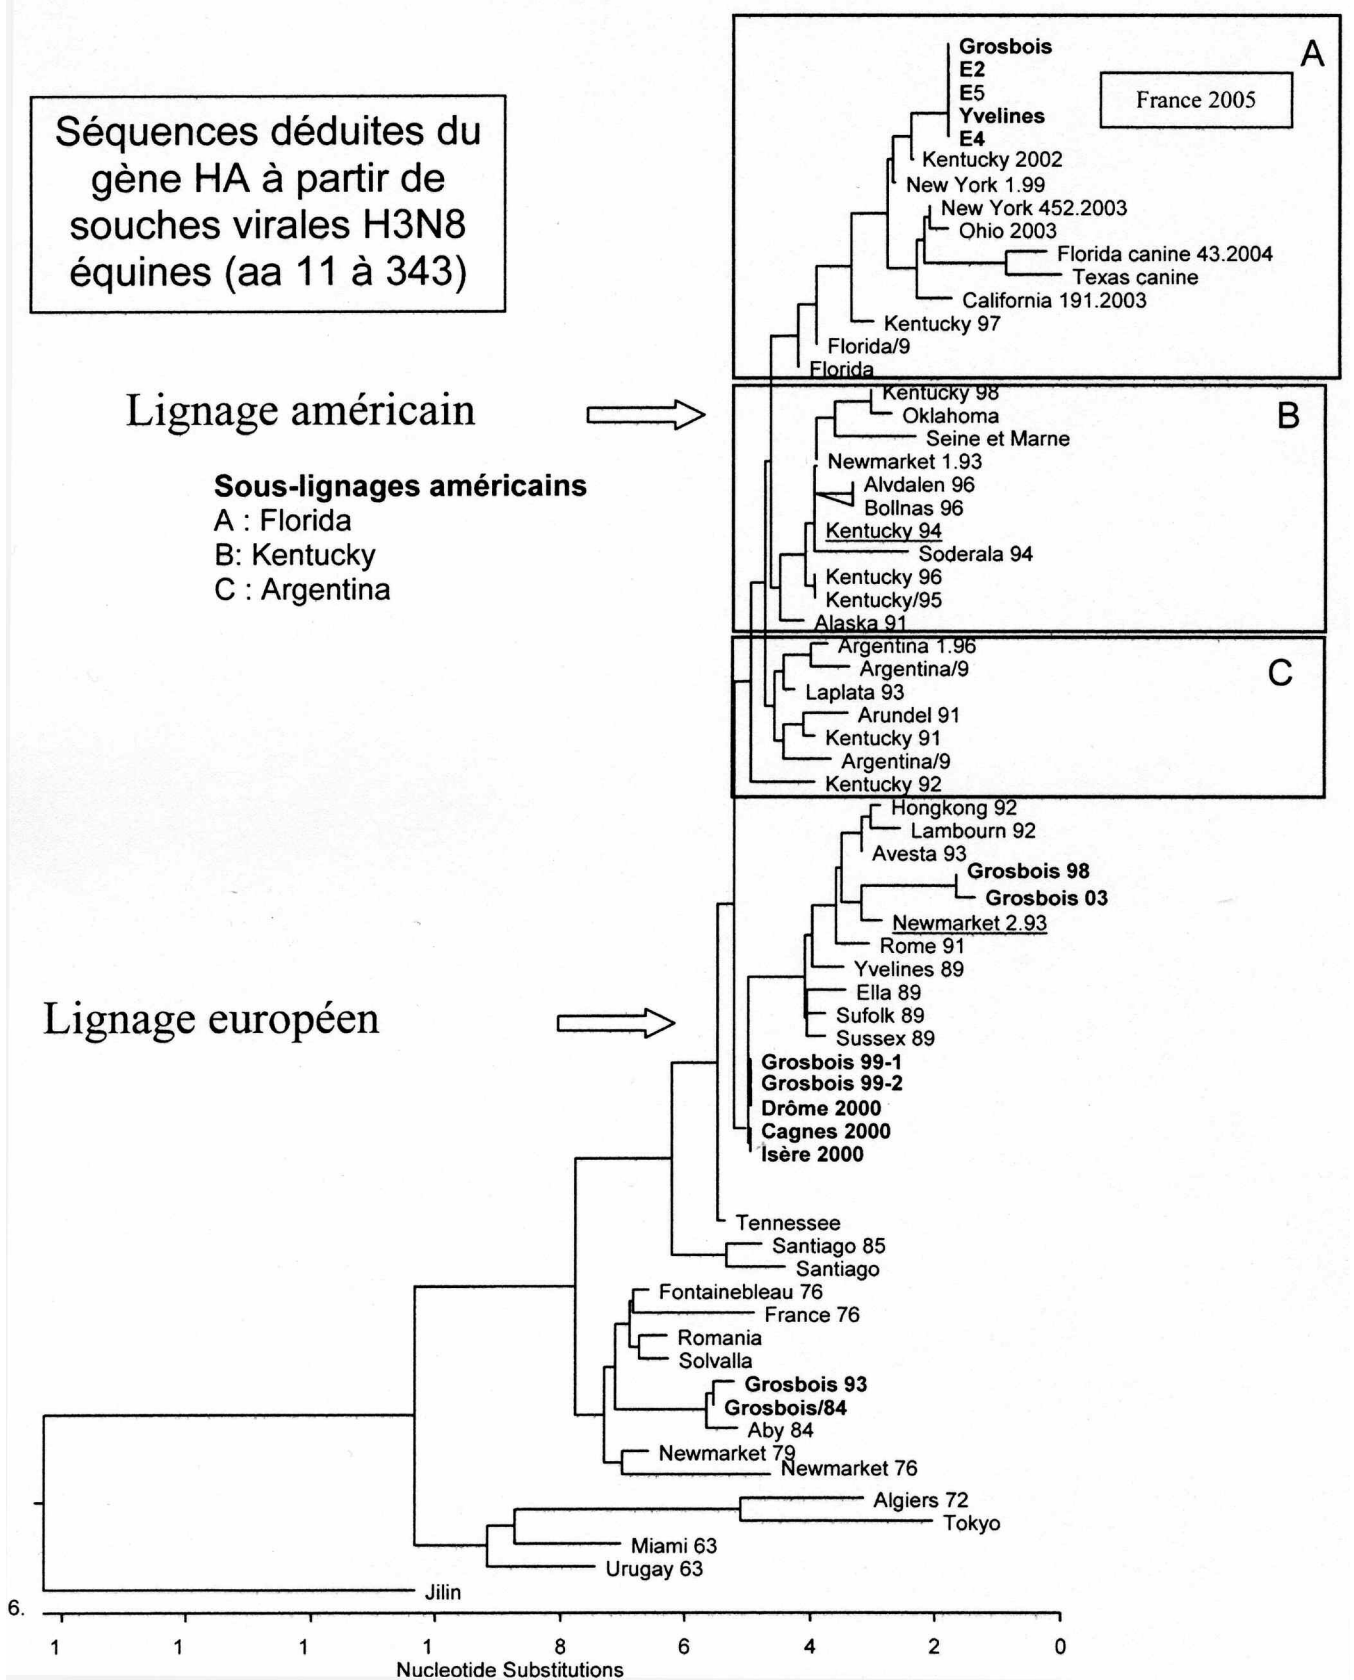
Séquences déduites du gène HA à partir de souches virales H3N8 équines (aa 11 à 343)

A

France 2005

Grosbois
E2
E5
Yvelines
E4
Kentucky 2002
New York 1.99
New York 452.2003
Ohio 2003
Florida canine 43.2004
Texas canine
California 191.2003
Kentucky 97
Florida/9
Florida

Lignage américain

B

Kentucky 98
Oklahoma
Seine et Marne
Newmarket 1.93
Alvdalen 96
Bollnas 96
Kentucky 94
Soderala 94
Kentucky 96
Kentucky/95
Alaska 91

Sous-lignages américains
A : Florida
B: Kentucky
C : Argentina

C

Argentina 1.96
Argentina/9
Laplata 93
Arundel 91
Kentucky 91
Argentina/9
Kentucky 92

Hongkong 92
Lambourn 92
Avesta 93
Grosbois 98
Grosbois 03
Newmarket 2.93
Rome 91
Yvelines 89
Ella 89
Sufolk 89
Sussex 89

Lignage européen

Grosbois 99-1
Grosbois 99-2
Drôme 2000
Cagnes 2000
Isère 2000
Tennessee
Santiago 85
Santiago
Fontainebleau 76
France 76
Romania
Solvalla
Grosbois 93
Grosbois/84
Aby 84
Newmarket 79
Newmarket 76
Algiers 72
Tokyo
Miami 63
Urugay 63
Jilin

6.

1 1 1 1 8 6 4 2 0
Nucleotide Substitutions